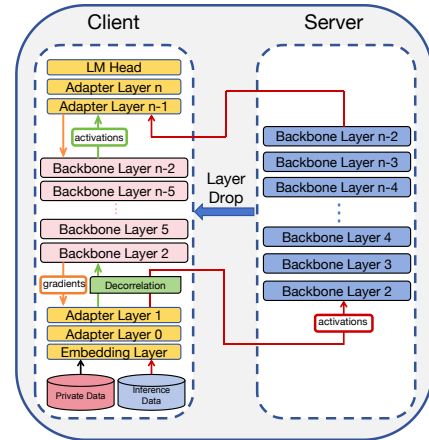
Client

Server

LM Head
Adapter Layer n
Adapter Layer n-1
activations
Backbone Layer n-2
Backbone Layer n-5
⋮
Backbone Layer 5
Backbone Layer 2
gradients
Decorrelation
Adapter Layer 1
Adapter Layer 0
Embedding Layer
Private Data
Inference Data

Layer Drop

Backbone Layer n-2
Backbone Layer n-3
Backbone Layer n-4
⋮
Backbone Layer 4
Backbone Layer 3
Backbone Layer 2
activations